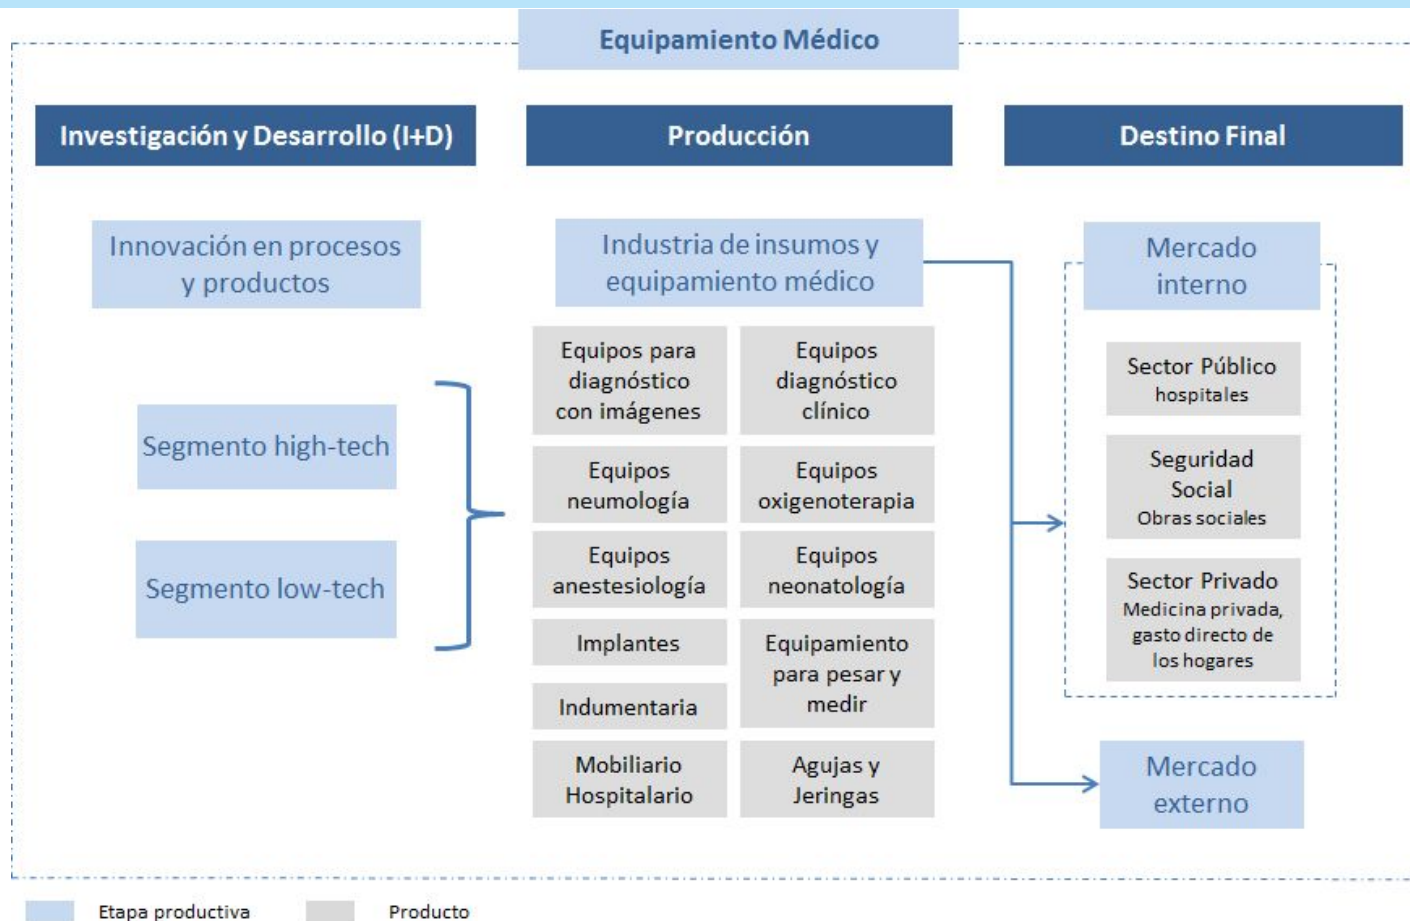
Equipamiento Médico

Investigación y Desarrollo (I+D)

Producción

Destino Final

Innovación en procesos y productos

Segmento high-tech

Segmento low-tech

Industria de insumos y equipamiento médico

Equipos para diagnóstico con imágenes

Equipos diagnóstico clínico

Equipos neumología

Equipos oxigenoterapia

Equipos anestesiología

Equipos neonatología

Implantes

Equipamiento para pesar y medir

Indumentaria

Mobiliario Hospitalario

Agujas y Jeringas

Mercado interno

Sector Público
hospitales

Seguridad Social
Obras sociales

Sector Privado
Medicina privada, gasto directo de los hogares

Mercado externo

Etapa productiva

Producto